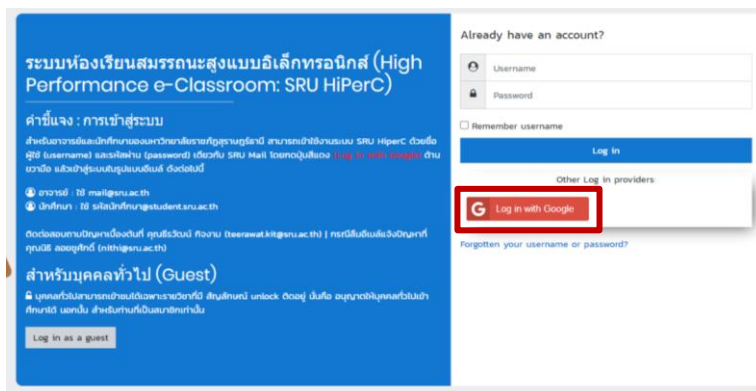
ระบบห้องเรียนสมรรถนะสูงแบบอิเล็กทรอนิกส์ (High Performance e-Classroom: SRU HiPerC)

คำชี้แจง : การเข้าสู่ระบบ

สำหรับอาจารย์และนักศึกษาของมหาวิทยาลัยราชภัฏสุราษฎร์ธานี สามารถเข้าใช้งานระบบ SRU HiperC ด้วยชื่อผู้ใช้ (username) และรหัสผ่าน (password) เดียวกับ SRU Mail โดยกดปุ่มสีแดง (Log in with Google) ด้านขวามือ แล้วเข้าสู่ระบบในรูปแบบอีเมล์ ดังต่อไปนี้

อาจารย์ : ใช้ mail@sru.ac.th
นักศึกษา : ใช้ รหัสนักศึกษา@student.sru.ac.th

ติดต่อสอบถามปัญหาเบื้องต้นที่ คุณธีรวัฒน์ กิจงาม (teerawat.kit@sru.ac.th) | กรณีลืมอีเมล์แจ้งปัญหาที่ คุณนิธิ ลอยฤทธิ์ (nithi@sru.ac.th)

สำหรับบุคคลทั่วไป (Guest)

บุคคลทั่วไปสามารถเข้าชมได้เฉพาะรายวิชาที่มี สัญลักษณ์ unlock ติดอยู่ นั่นคือ อนุญาตให้บุคคลทั่วไปเข้าศึกษาได้ นอกนั้น สำหรับท่านที่เป็นสมาชิกเท่านั้น

Log in as a guest

Already have an account?

Username

Password

Remember username

Log in

Other Log in providers

Log in with Google

Forgotten your username or password?